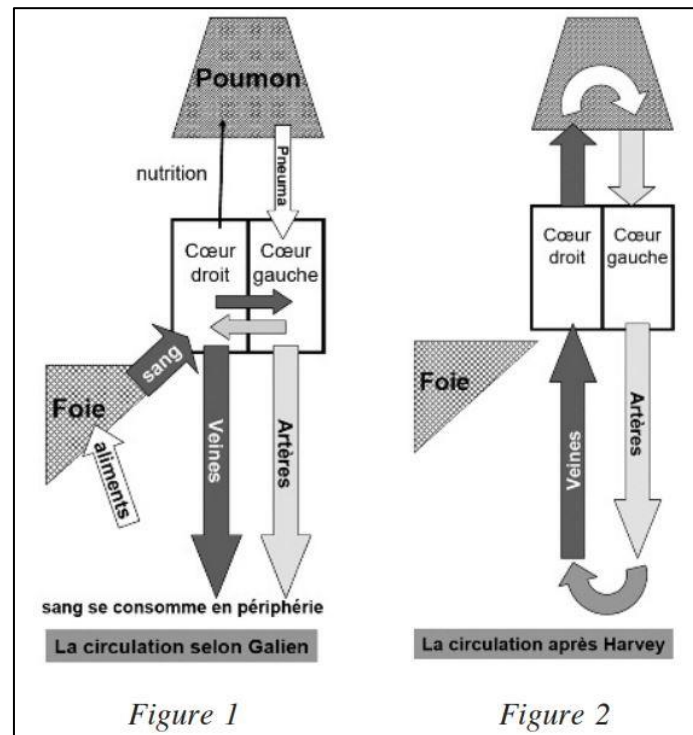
Poumon

nutrition

Pneuma

Cœur droit

Cœur gauche

sang

Foie

aliments

Veines

Artères

sang se consomme en périphérie

La circulation selon Galien

Figure 1

Cœur droit

Cœur gauche

Foie

Veines

Artères

La circulation après Harvey

Figure 2